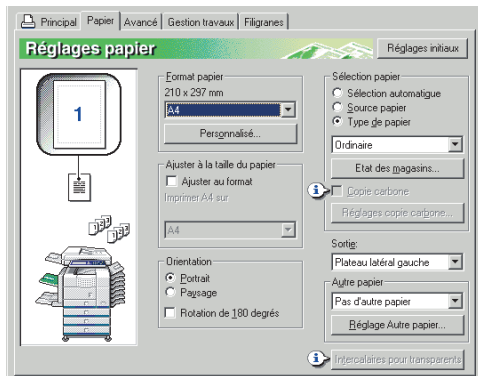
Principal | Papier | Avancé | Gestion travaux | Filigranes

Réglages papier

Réglages initiaux

1

Format papier
210 x 297 mm
A4
Personnalisé...

Ajuster à la taille du papier
Ajuster au format
Imprimer A4 sur
A4

Orientation
Portrait
Paysage
Rotation de 180 degrés

Sélection papier
Sélection automatique
Source papier
Type de papier
Ordinaire
Etat des magasins...
Copie carbone
Réglages copie carbone...

Sortie:
Plateau latéral gauche

Autre papier
Pas d'autre papier
Réglage Autre papier...

Intercalaires pour transparents